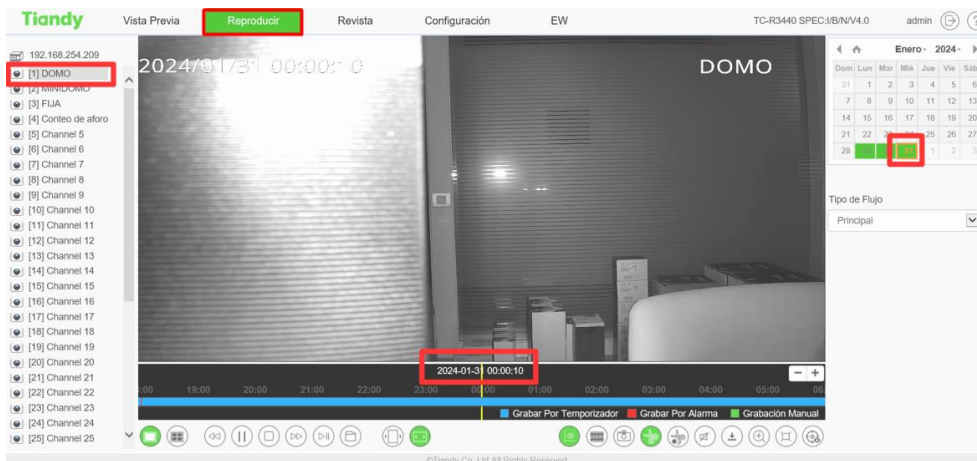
Tiandy Vista Previa Reproducir Revista Configuración EW TC-R3440 SPEC:I/B/N/V4.0 admin

192.168.254.209
[1] DOMO
[2] MINIDOMO
[3] FIJA
[4] Conteo de aforo
[5] Channel 5
[6] Channel 6
[7] Channel 7
[8] Channel 8
[9] Channel 9
[10] Channel 10
[11] Channel 11
[12] Channel 12
[13] Channel 13
[14] Channel 14
[15] Channel 15
[16] Channel 16
[17] Channel 17
[18] Channel 18
[19] Channel 19
[20] Channel 20
[21] Channel 21
[22] Channel 22
[23] Channel 23
[24] Channel 24
[25] Channel 25

2024/01/31 00:00:10
DOMO

Enero 2024

| Dom | Lun | Mar | Mié | Jue | Vie | Sáb |
|---|---|---|---|---|---|---|
| 31 | 1 | 2 | 3 | 4 | 5 | 6 |
| 7 | 8 | 9 | 10 | 11 | 12 | 13 |
| 14 | 15 | 16 | 17 | 18 | 19 | 20 |
| 21 | 22 | 23 | 24 | 25 | 26 | 27 |
| 28 | 29 | 30 | 31 | 1 | 2 | 3 |

Tipo de Flujo
Principal

2024-01-31 00:00:10
:00 19:00 20:00 21:00 22:00 23:00 00:00 01:00 02:00 03:00 04:00 05:00 06

Grabar Por Temporizador Grabar Por Alarma Grabación Manual

©Tiandy Co., Ltd All Rights Reserved